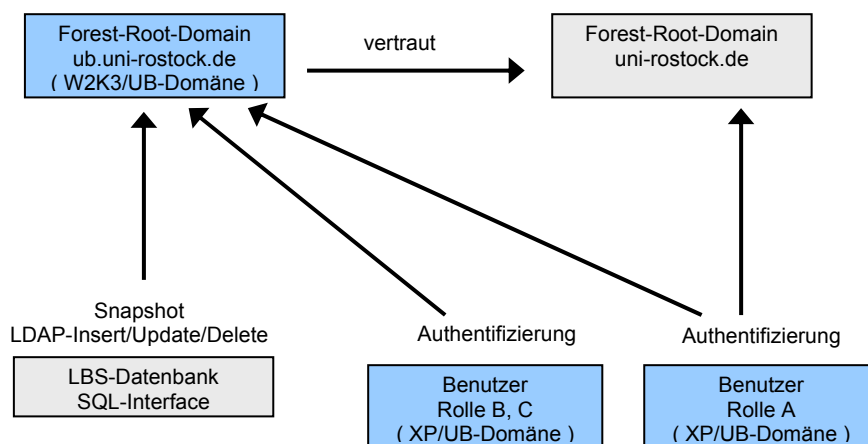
Forest-Root-Domain
ub.uni-rostock.de
( W2K3/UB-Domäne )

vertraut

Forest-Root-Domain
uni-rostock.de

Snapshot
LDAP-Insert/Update/Delete

Authentifizierung

Authentifizierung

LBS-Datenbank
SQL-Interface

Benutzer
Rolle B, C
( XP/UB-Domäne )

Benutzer
Rolle A
( XP/UB-Domäne )